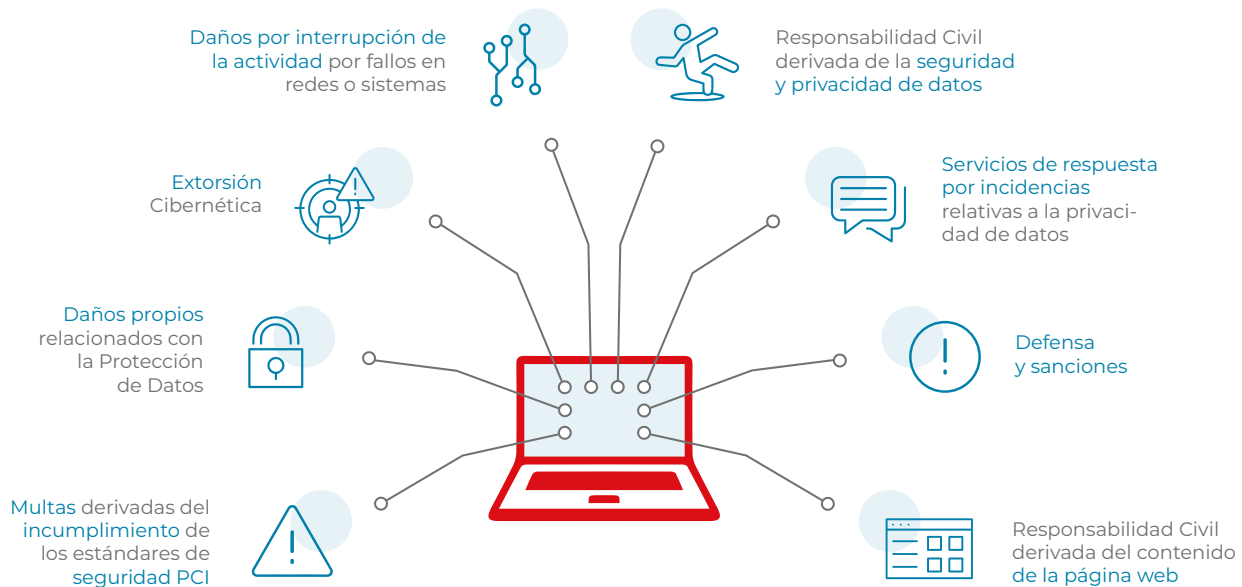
Daños por interrupción de la actividad por fallos en redes o sistemas

Responsabilidad Civil derivada de la seguridad y privacidad de datos

Extorsión Cibernética

Servicios de respuesta por incidencias relativas a la privacidad de datos

Daños propios relacionados con la Protección de Datos

Defensa y sanciones

Multas derivadas del incumplimiento de los estándares de seguridad PCI

Responsabilidad Civil derivada del contenido de la página web